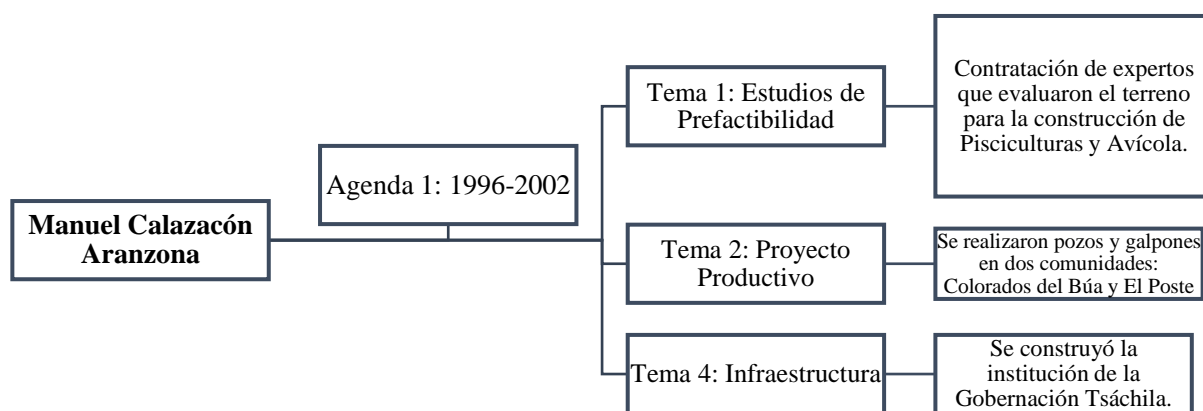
Manuel Calazacón Aranzona

Agenda 1: 1996-2002

Tema 1: Estudios de Prefactibilidad

Contratación de expertos que evaluaron el terreno para la construcción de Piscicultura y Avícola.

Tema 2: Proyecto Productivo

Se realizaron pozos y galpones en dos comunidades: Colorados del Búa y El Poste

Tema 4: Infraestructura

Se construyó la institución de la Gobernación Tsáchila.